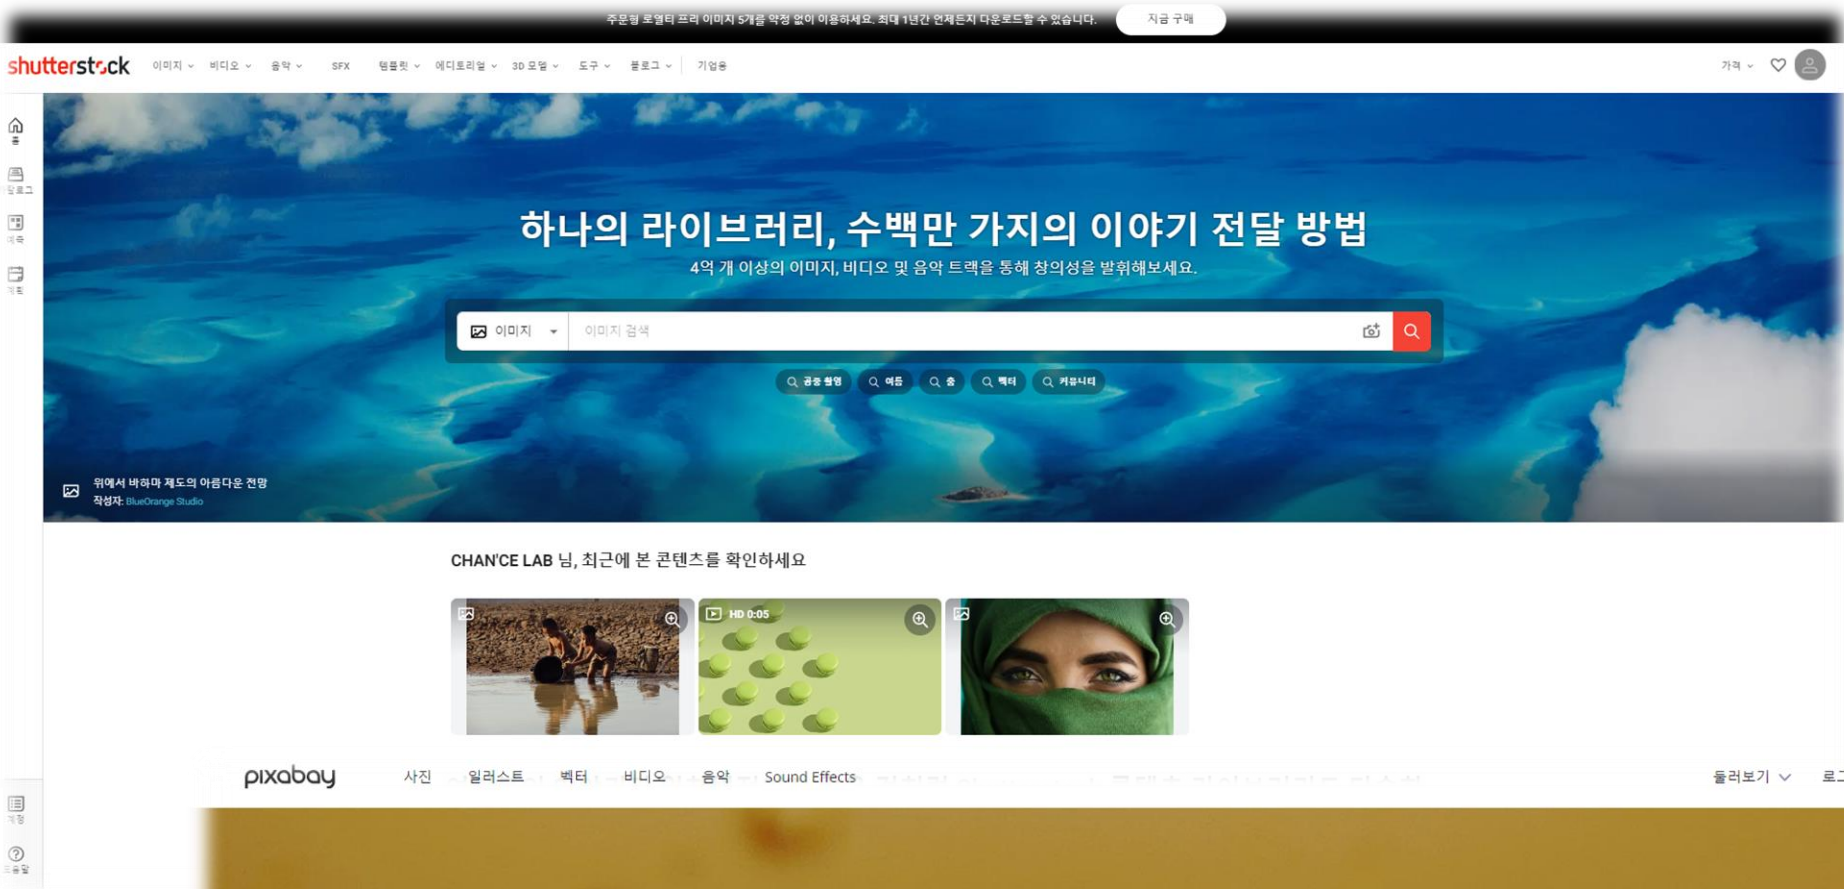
주문형 로열티 프리 이미지 5개를 약정 없이 이용하세요. 최대 1년간 언제든지 다운로드할 수 있습니다. 지금 구매

shutterstock 이미지 비디오 음악 SFX 템플릿 에디토리얼 3D 모델 도구 블로그 기업용 가격

홈
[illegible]
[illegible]
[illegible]

하나의 라이브러리, 수백만 가지의 이야기 전달 방법

4억 개 이상의 이미지, 비디오 및 음악 트랙을 통해 창의성을 발휘해보세요.

이미지 이미지 검색

공중 촬영 여름 춤 벡터 커뮤니티

위에서 바하마 제도의 아름다운 전망
작성자: BlueOrange Studio

CHAN'CE LAB 님, 최근에 본 콘텐츠를 확인하세요

HD 0:05

pixabay 사진 일러스트 벡터 비디오 음악 Sound Effects 둘러보기 로그

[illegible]
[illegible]